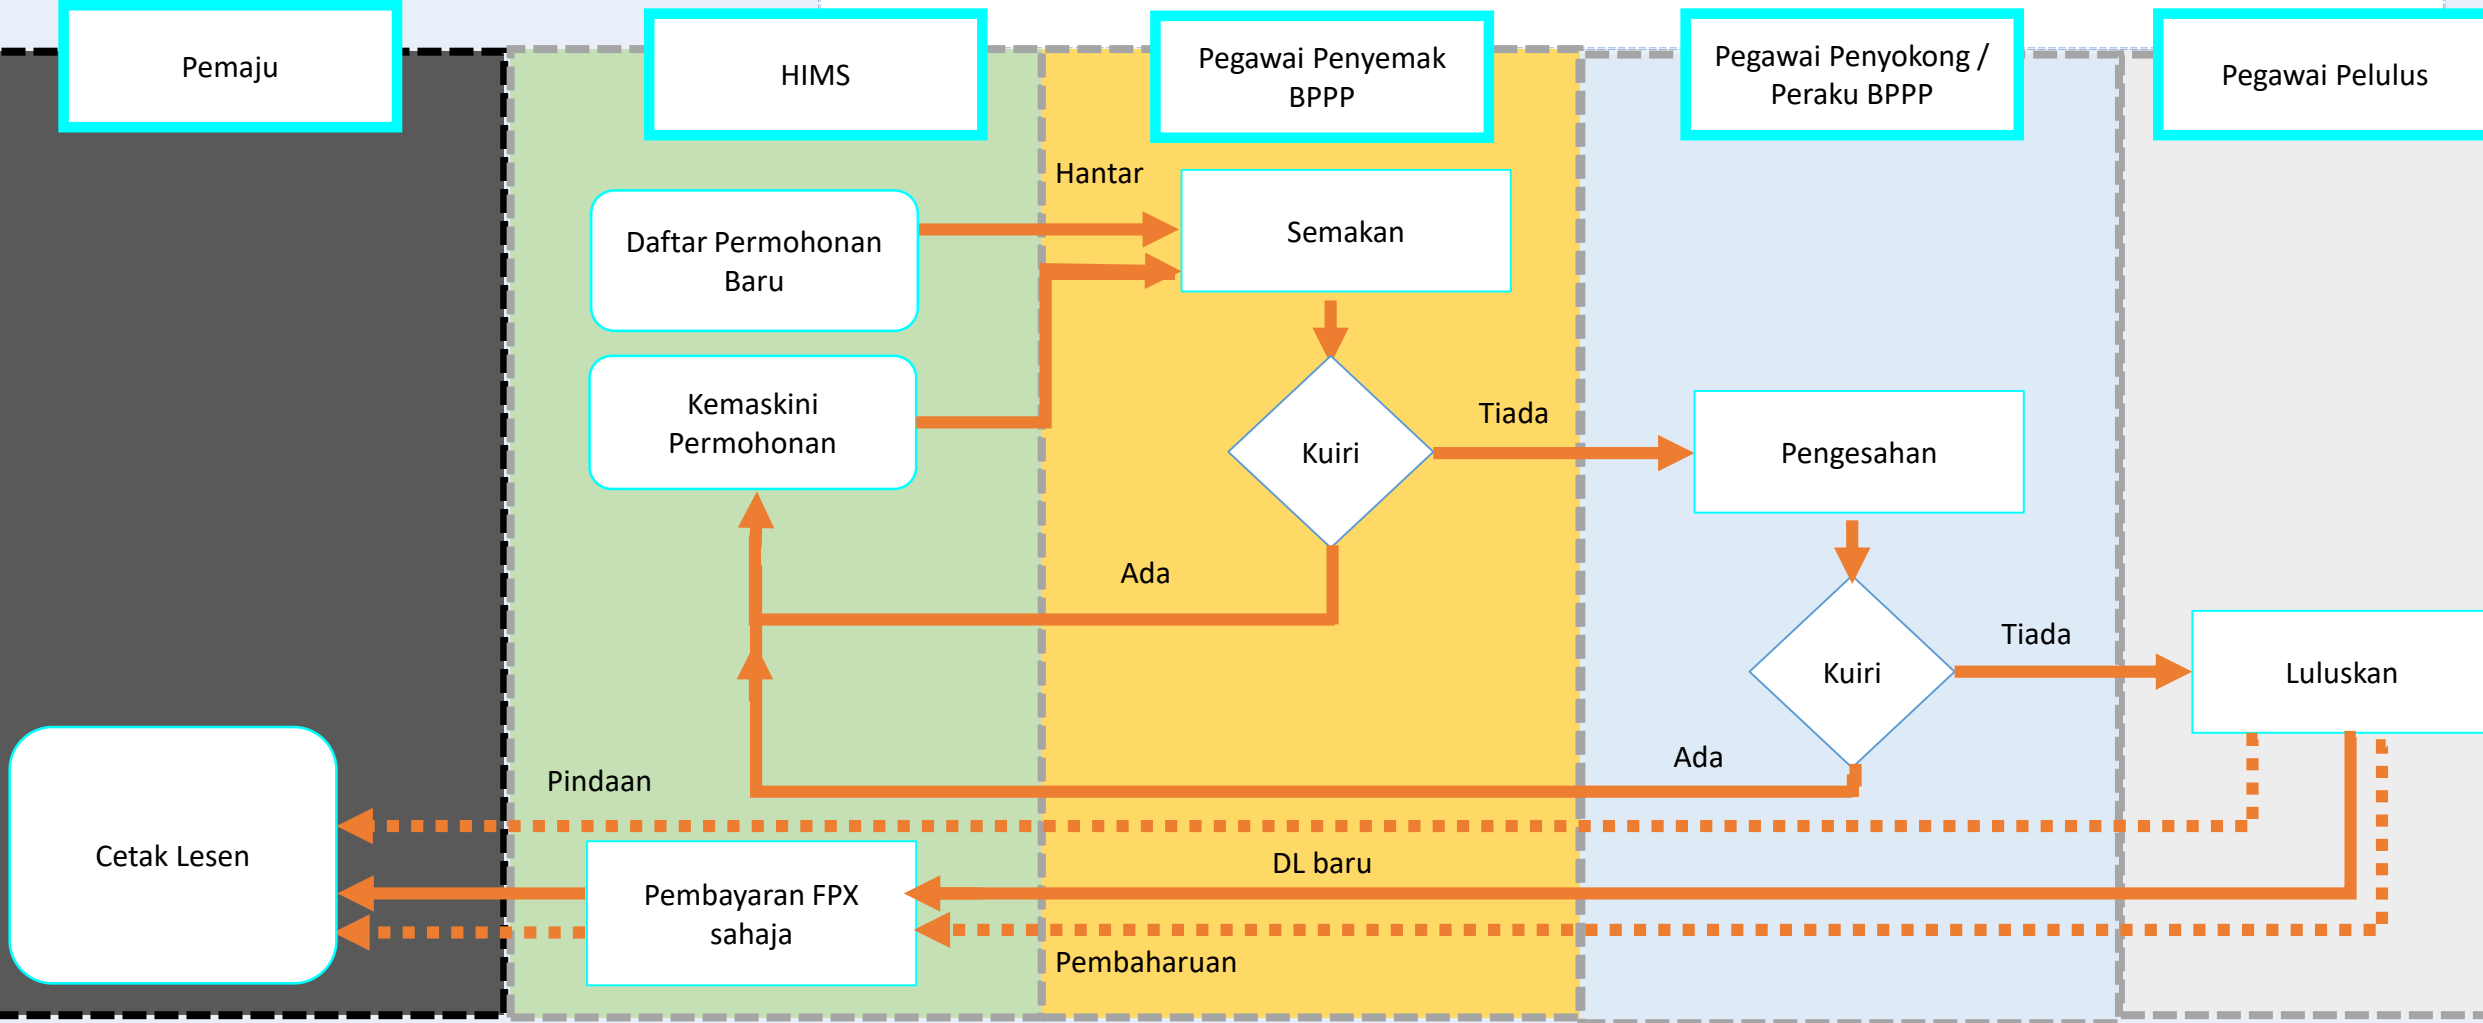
Pemaju

HIMS

Pegawai Penyemak BPPP

Pegawai Penyokong / Peraku BPPP

Pegawai Pelulus

Hantar

Daftar Permohonan Baru

Semakan

Kemaskini Permohonan

Kuiri

Tiada

Pengesahan

Ada

Kuiri

Tiada

Luluskan

Ada

Pindaan

Cetak Lesen

DL baru

Pembayaran FPX sahaja

Pembaharuan